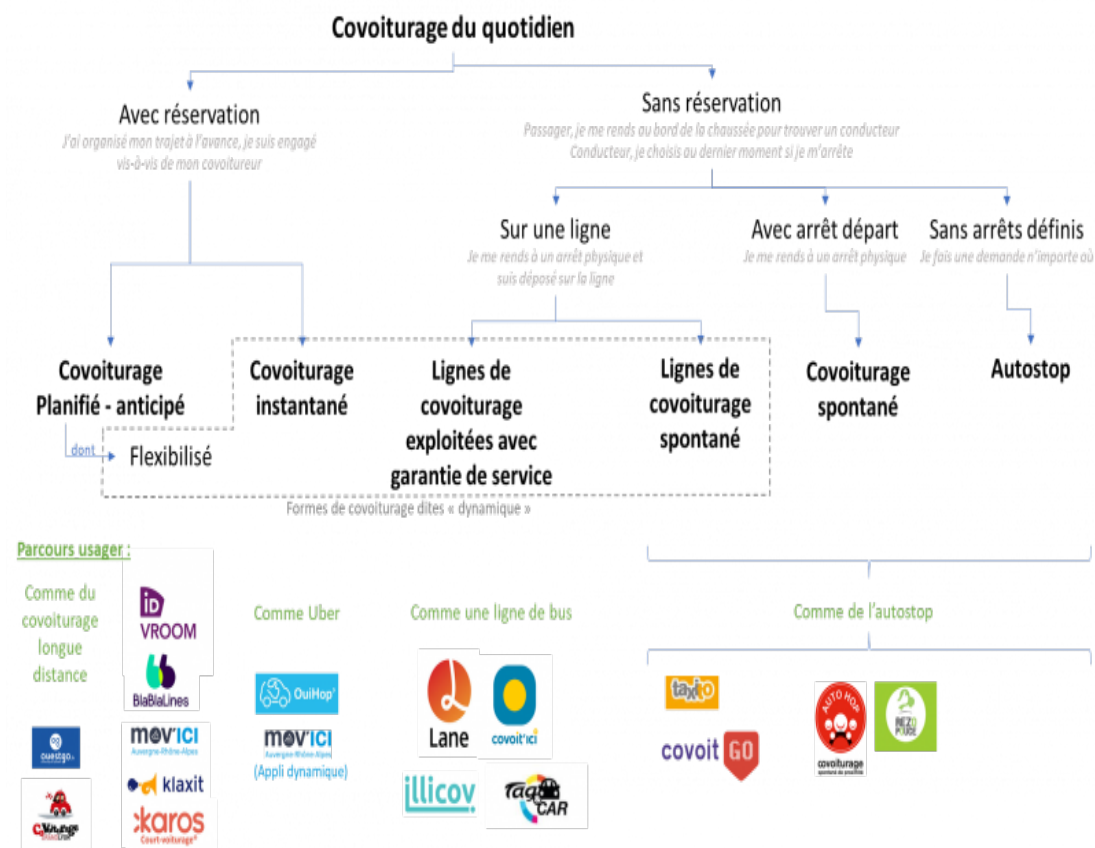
Covoiturage du quotidien

Avec réservation
J'ai organisé mon trajet à l'avance, je suis engagé vis-à-vis de mon covoitureur

Sans réservation
Passager, je me rends au bord de la chaussée pour trouver un conducteur
Conducteur, je choisis au dernier moment si je m'arrête

Sur une ligne
Je me rends à un arrêt physique et suis déposé sur la ligne

Avec arrêt départ
Je me rends à un arrêt physique

Sans arrêts définis
Je fais une demande n'importe où

Covoiturage Planifié - anticipé

dont

Flexibilisé

Covoiturage instantané

Lignes de covoiturage exploitées avec garantie de service

Lignes de covoiturage spontané

Covoiturage spontané

Autostop

Formes de covoiturage dites « dynamique »

Parcours usager :

Comme du covoiturage longue distance

iD VROOM

BlaBlaLines

ouestgo

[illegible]

mov'ici
Auvergne-Rhône-Alpes

klaxit

karos
Court-voiturage

Comme Uber

OuiHop'

mov'ici
Auvergne-Rhône-Alpes
(Appli dynamique)

Comme une ligne de bus

Lane

covoit'ici

illicov

tag CAR

Comme de l'autostop

taxito

covoit GO

AUTO HOP
covoiturage
spontané de proximité

REZO POUCE